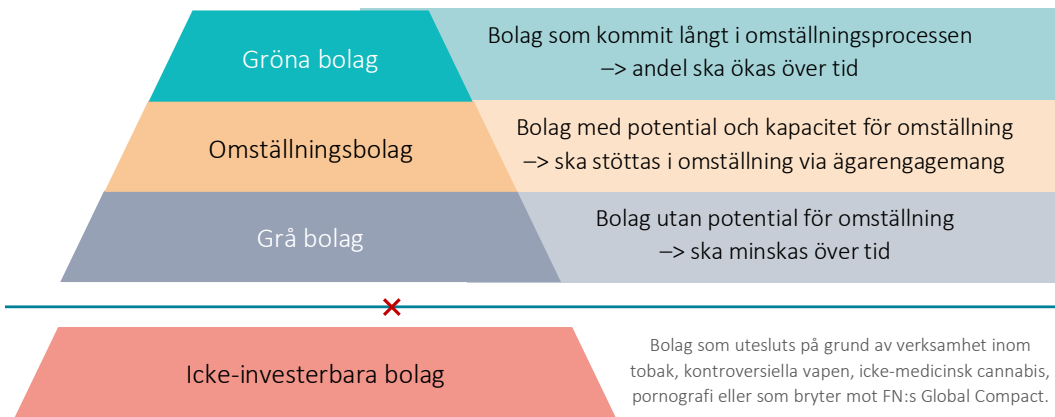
Gröna bolag

Bolag som kommit långt i omställningsprocessen
–> andel ska ökas över tid

Omställningsbolag

Bolag med potential och kapacitet för omställning
–> ska stöttas i omställning via ägarengagemang

Grå bolag

Bolag utan potential för omställning
–> ska minskas över tid

Icke-investerbara bolag

Bolag som utesluts på grund av verksamhet inom tobak, kontroversiella vapen, icke-medicinsk cannabis, pornografi eller som bryter mot FN:s Global Compact.